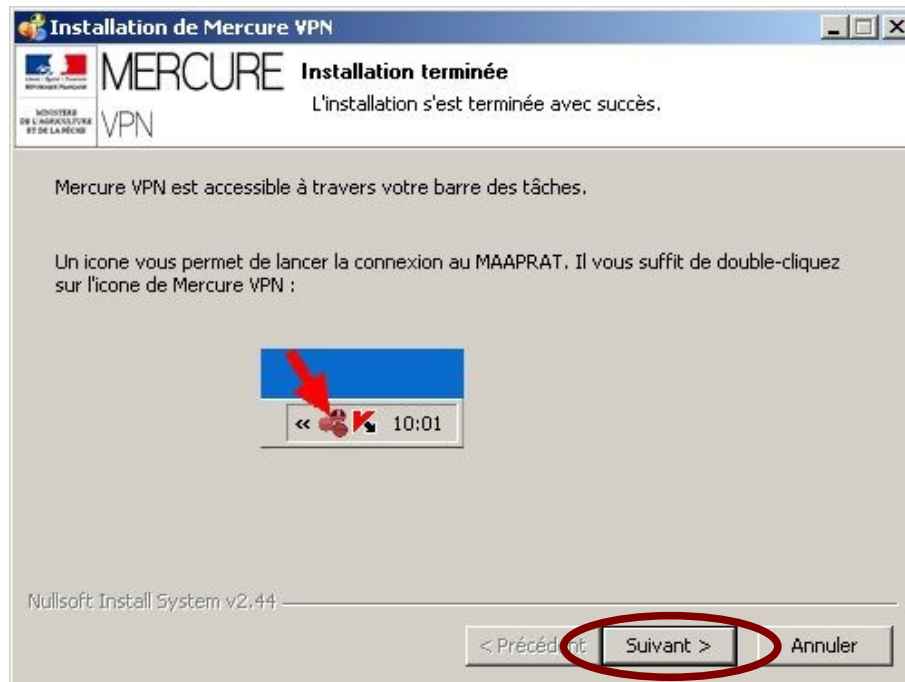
Installation de Mercure VPN

MINISTÈRE DE L'AGRICULTURE ET DE LA PÊCHE

MERCURE VPN

Installation terminée

L'installation s'est terminée avec succès.

Mercure VPN est accessible à travers votre barre des tâches.

Un icone vous permet de lancer la connexion au MAAPRAT. Il vous suffit de double-cliquez sur l'icone de Mercure VPN :

« 10:01

Nullsoft Install System v2.44

< Précédent

Suivant >

Annuler